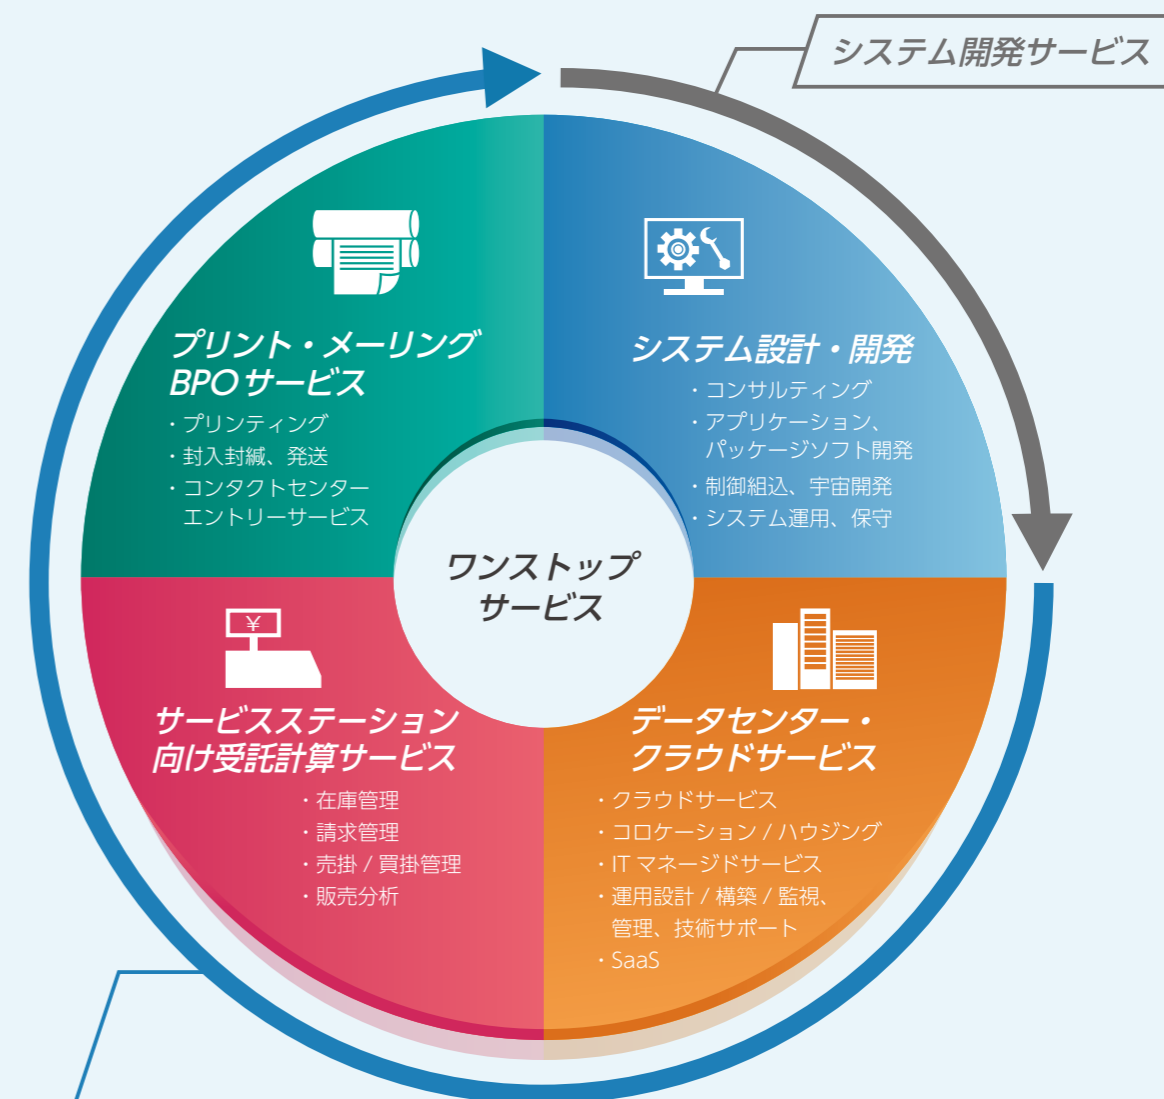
システム開発サービス

プリント・メーリング BPOサービス
・プリンティング
・封入封緘、発送
・コンタクトセンター エントリーサービス

システム設計・開発
・コンサルティング
・アプリケーション、パッケージソフト開発
・制御組込、宇宙開発
・システム運用、保守

ワンストップ サービス

¥

サービスステーション 向け受託計算サービス
・在庫管理
・請求管理
・売掛 / 買掛管理
・販売分析

データセンター・ クラウドサービス
・クラウドサービス
・コロケーション / ハウジング
・IT マネージドサービス
・運用設計 / 構築 / 監視、管理、技術サポート
・SaaS